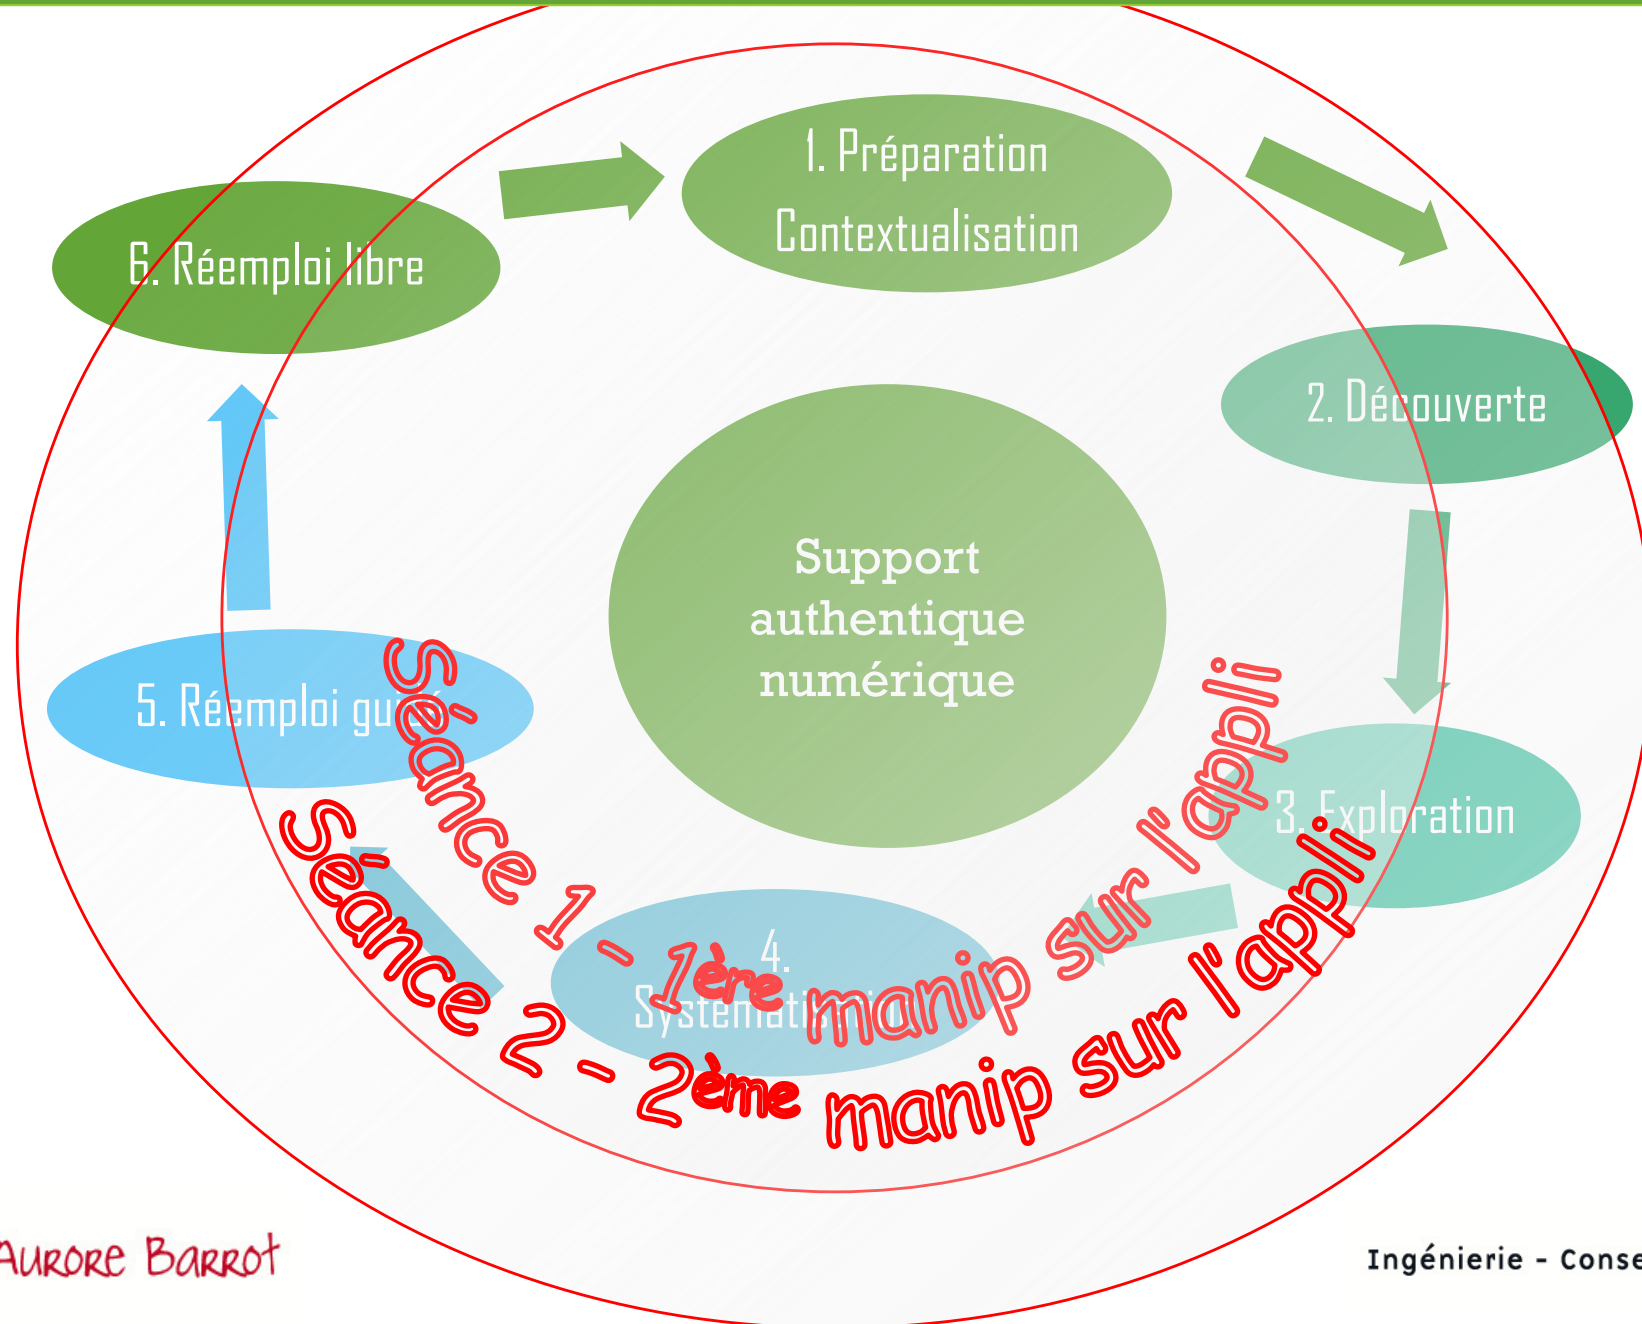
1. Préparation Contextualisation

2. Découverte

3. Exploration

4. Systématisation

5. Réemploi guidé

6. Réemploi libre

Support authentique numérique

Séance 1 – 1ère manip sur l'appli

Séance 2 – 2ème manip sur l'appli

Aurore Barrot

Ingénierie - Conse